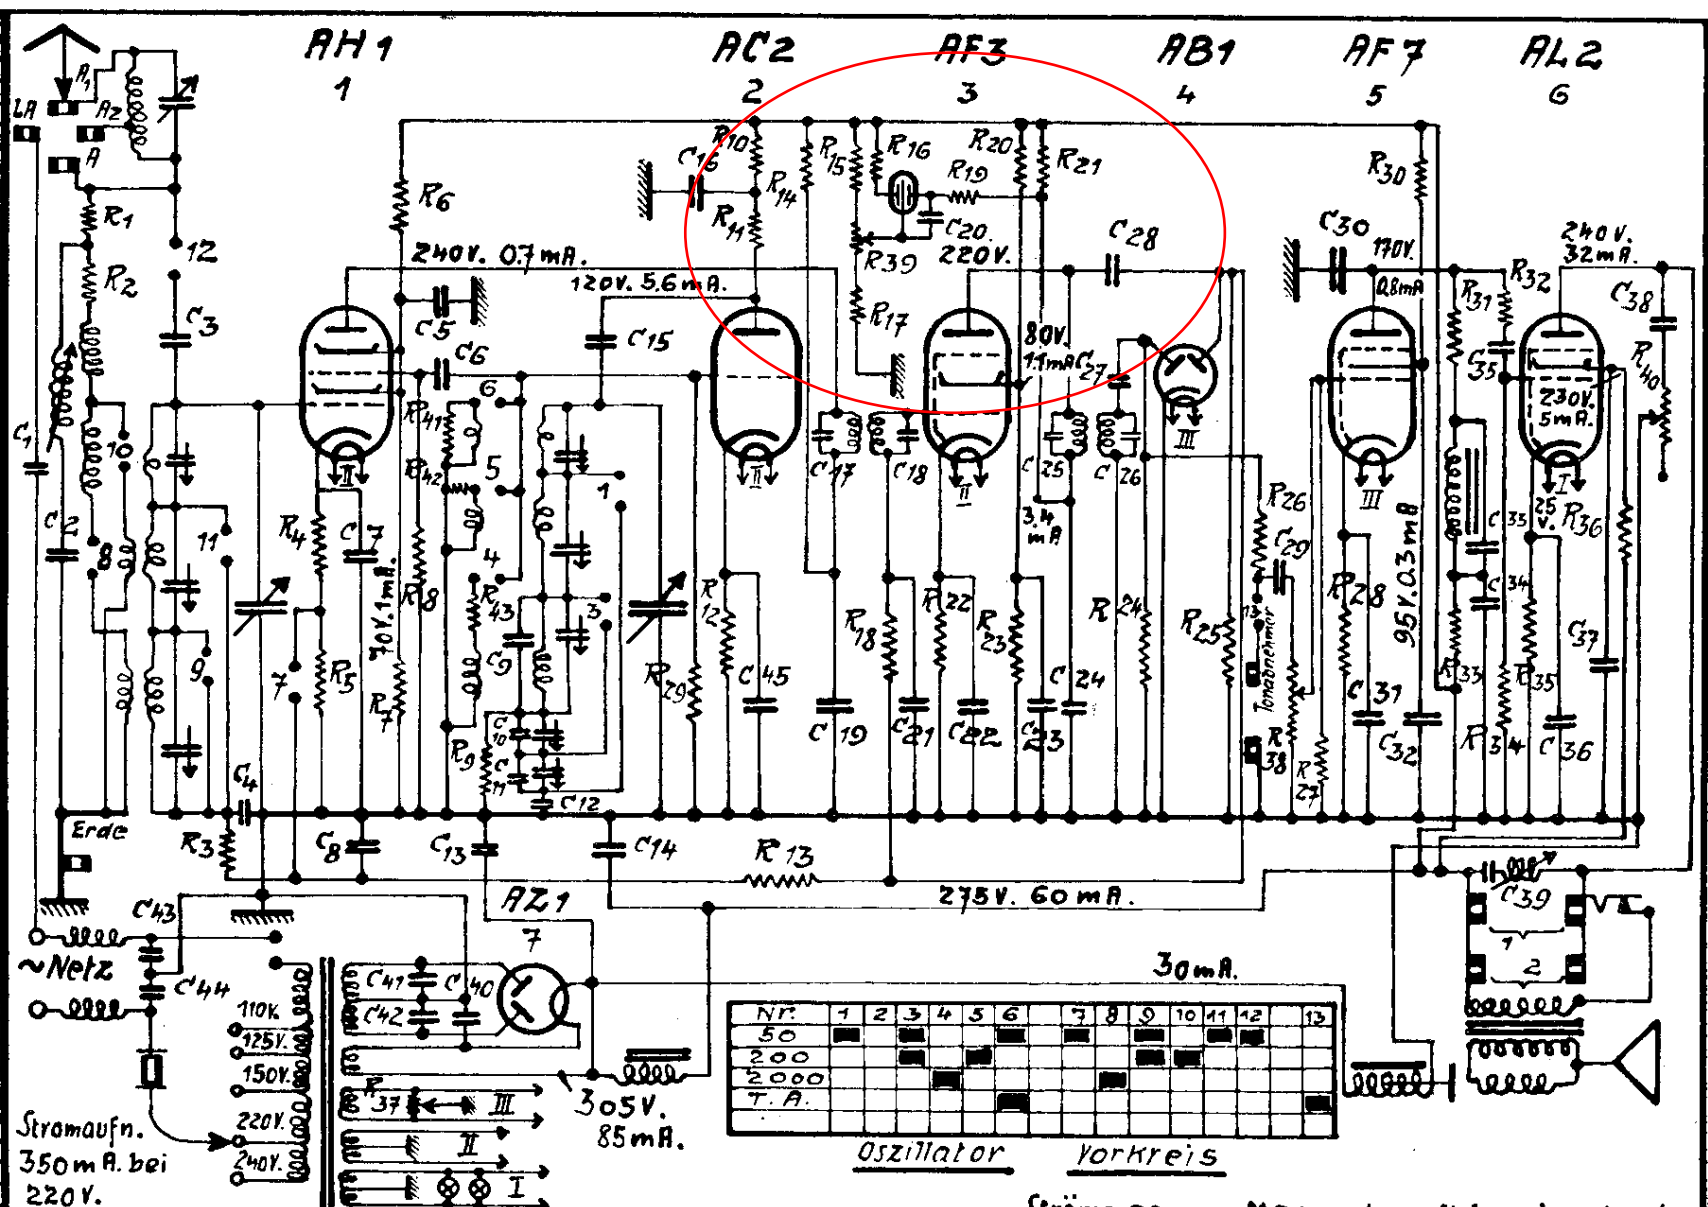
AH 1
1
AC2
2
AF3
3
AB1
4
AF7
5
AL2
6

LA
$A_1$
$A_2$
A
$R_1$
$R_2$
12
$C_3$
$C_1$
$C_2$
10
8
11
9
$C_4$
Erde
$R_3$
$R_6$
240V. 0,7mA.
$C_5$
$C_6$
6
5
4
1
3
2
$R_{41}$
$R_{42}$
$R_{43}$
$R_4$
$C_7$
70V. 1mA.
$R_8$
$R_5$
$R_7$
7
$C_8$
$C_9$
$C_{10}$
$C_{11}$
$R_9$
$C_{12}$
$C_{13}$
$C_{14}$
$C_{15}$
$C_{16}$
$R_{10}$
$R_{11}$
$R_{14}$
120V. 5,6mA.
$R_{12}$
$C_{45}$
$R_{29}$
$R_{15}$
$R_{16}$
$R_{19}$
$C_{20}$
220V.
$R_{20}$
$R_{21}$
$R_{39}$
$R_{17}$
$C_{17}$
$C_{18}$
$R_{18}$
$C_{19}$
$C_{21}$
$R_{22}$
$C_{22}$
$R_{23}$
$C_{23}$
80V.
1,1mA
$C_{27}$
$C_{25}$
3,4 mA
$C_{26}$
$C_{24}$
$R_{24}$
$C_{28}$
$R_{25}$
$R_{26}$
$C_{29}$
13
Tonabnehmer
$R_{38}$
$R_{27}$
$C_{30}$
170V.
0,8mA
$R_{30}$
$R_{28}$
95V. 0,3mA
$C_{31}$
$C_{32}$
$R_{33}$
$R_{31}$
$R_{32}$
240V. 32mA.
$C_{35}$
$C_{33}$
$C_{34}$
$R_{34}$
$R_{35}$
230V. 5mA.
25 V.
$R_{36}$
$C_{36}$
$C_{37}$
$C_{38}$
$R_{40}$
$R_{13}$
275V. 60mA.
AZ1
7
30mA.
$C_{39}$
1
2
$C_{43}$
~Netz
$C_{44}$
110V.
125V.
150V.
220V.
240V.
Stromaufn. 350mA. bei 220V.
$C_{41}$
$C_{40}$
$C_{42}$
$R_{37}$
III
II
I
305V. 85mA.

| Nr. | 1 | 2 | 3 | 4 | 5 | 6 | 7 | 8 | 9 | 10 | 11 | 12 | 13 |
|---|---|---|---|---|---|---|---|---|---|---|---|---|---|
| 50 | | | | | | | | | | | | | |
| 200 | | | | | | | | | | | | | |
| 2000 | | | | | | | | | | | | | |
| T. A. | | | | | | | | | | | | | |

Oszillator
Vorkreis
Ströme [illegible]